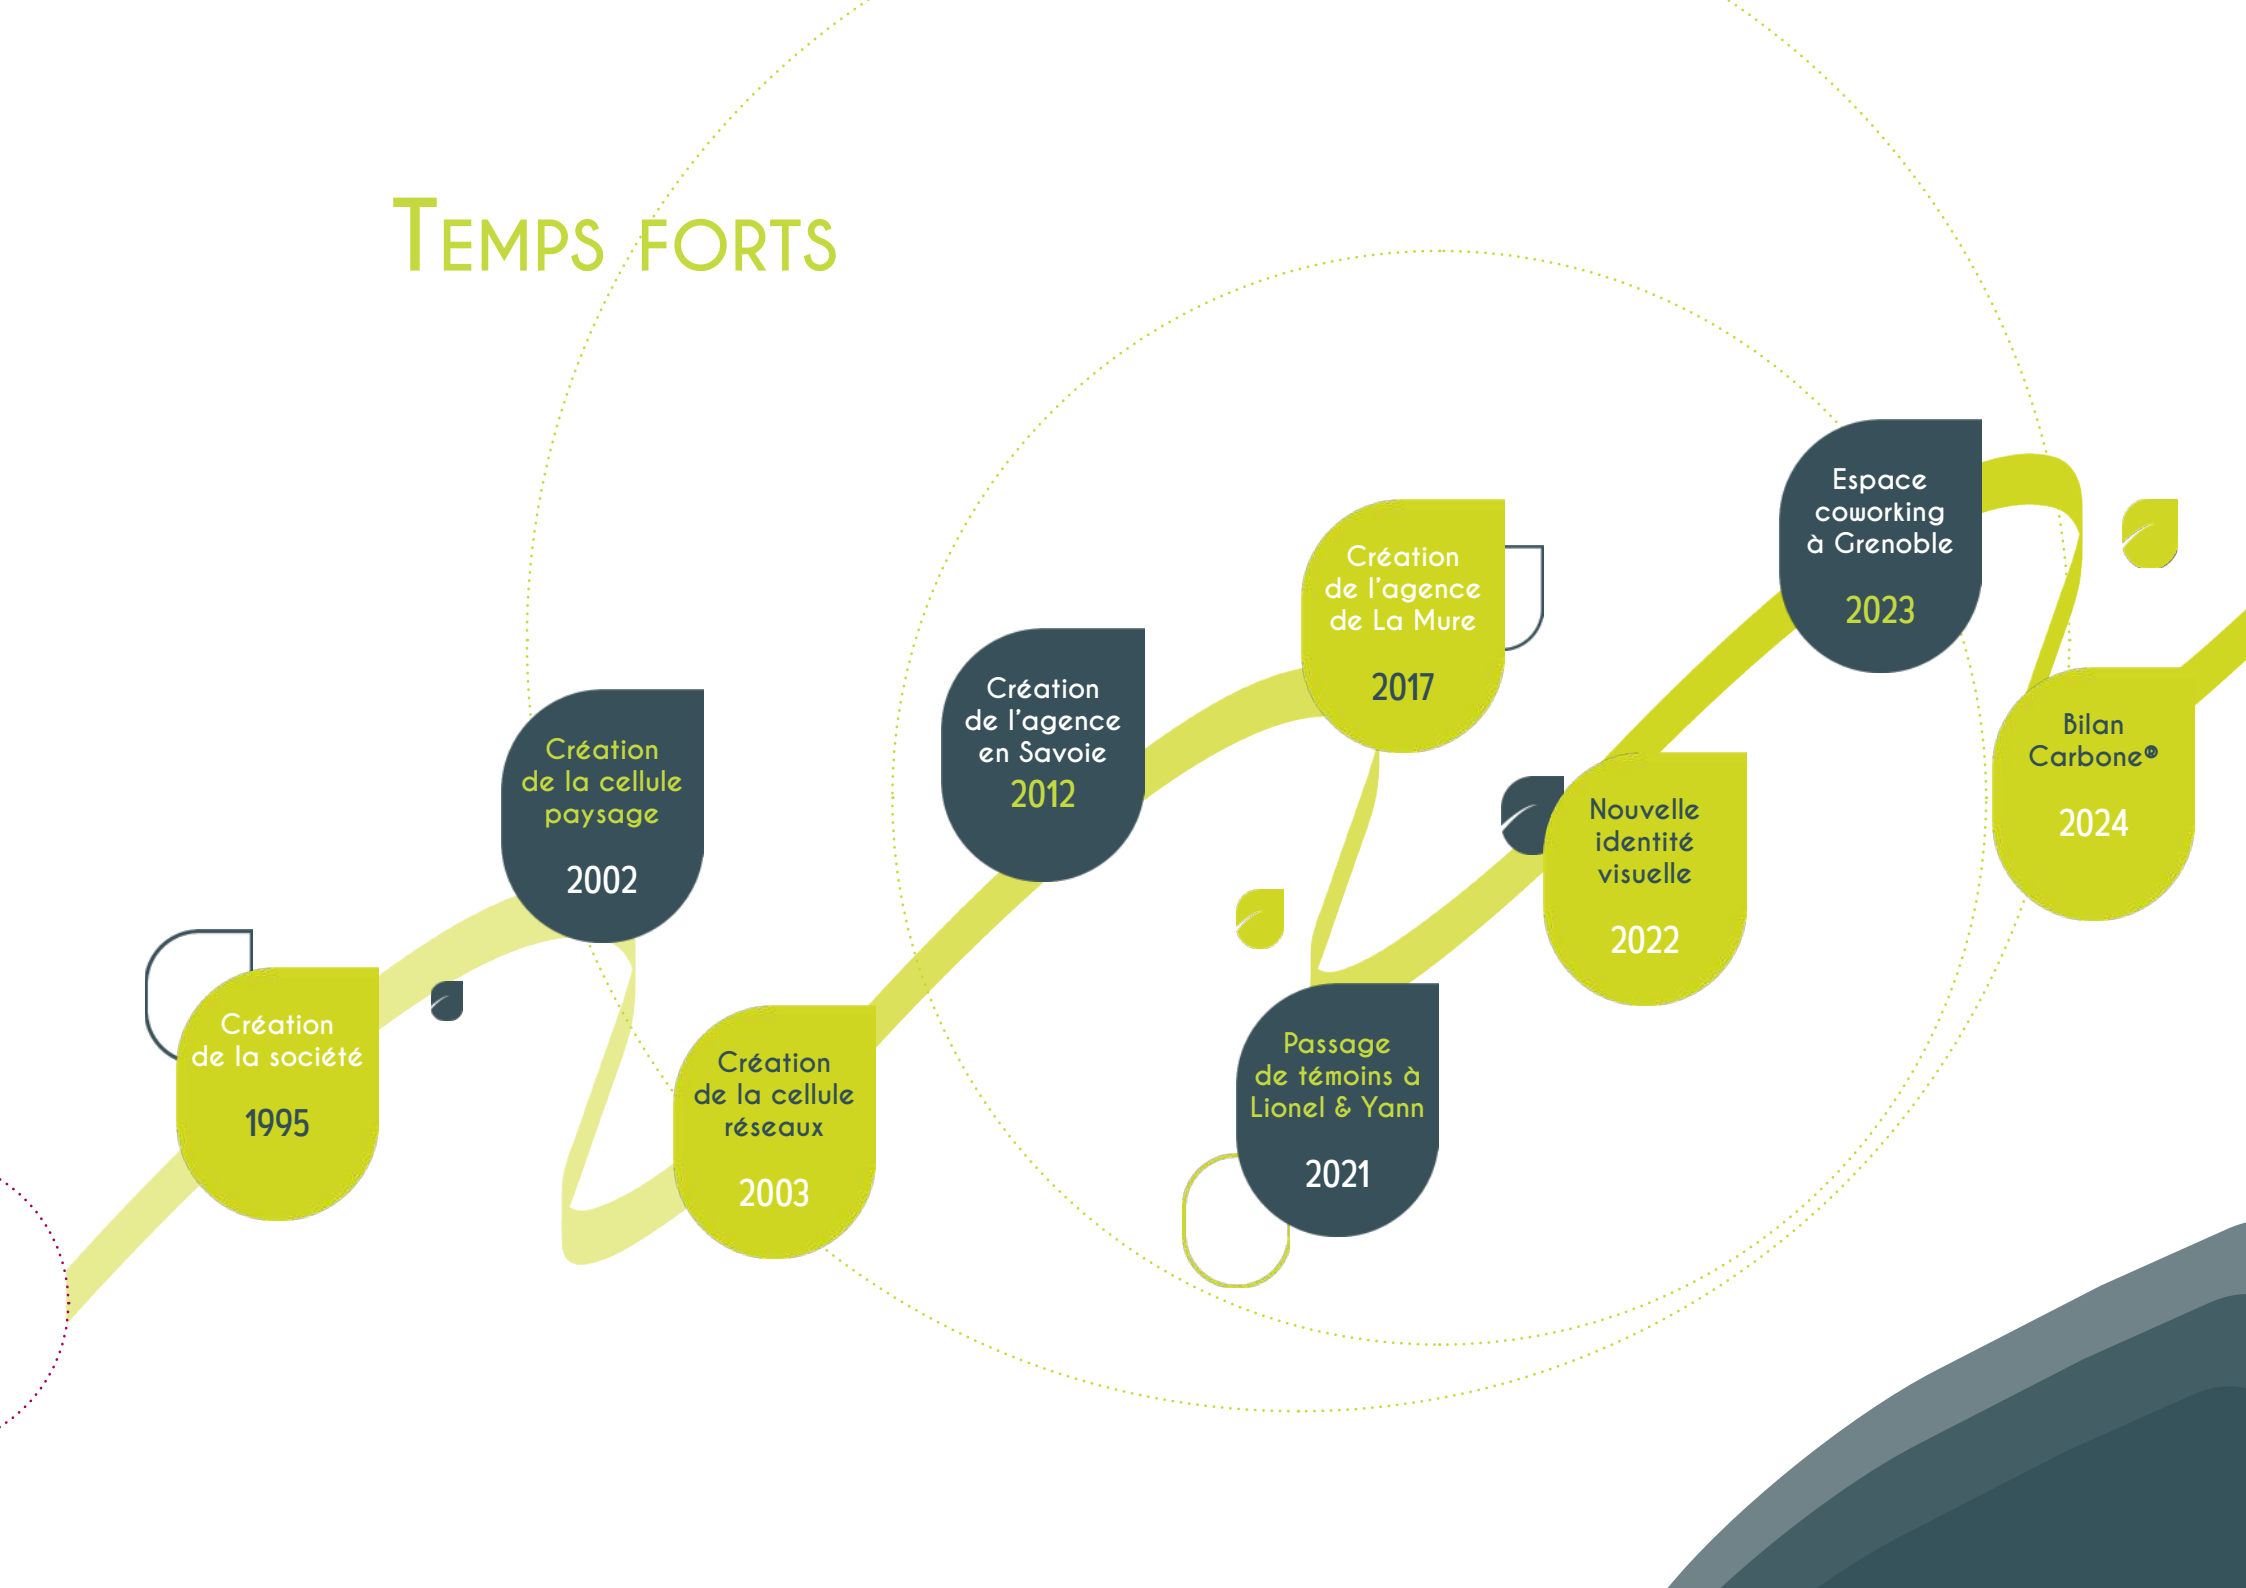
Temps forts

Création de la société
1995

Création de la cellule paysage
2002

Création de la cellule réseaux
2003

Création de l'agence en Savoie
2012

Création de l'agence de La Mure
2017

Passage de témoins à Lionel & Yann
2021

Nouvelle identité visuelle
2022

Espace coworking à Grenoble
2023

Bilan Carbone®
2024